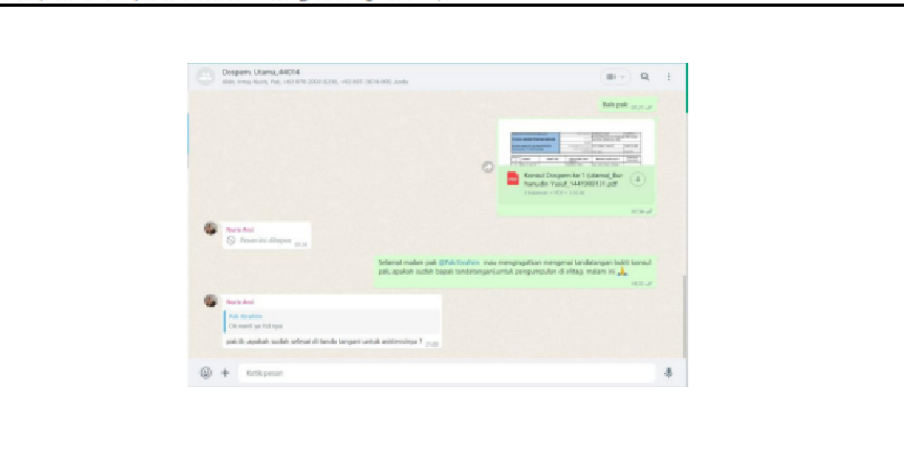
Dospem_Utama_44014

Baik pak

Konsul Dospem ke 1 Utama_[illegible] .pdf

Nuris Arol

Pesan ini dihapus

Selamat malam pak @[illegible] mau mengingatkan mengenai tandatangan bukti konsul pak, apakah sudah dapat ditandatangani untuk pengumpulan di elitag malam ini 🙏

Nuris Arol

pak ilo apakah sudah selesai di tanda tangani untuk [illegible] ?

Ketik pesan